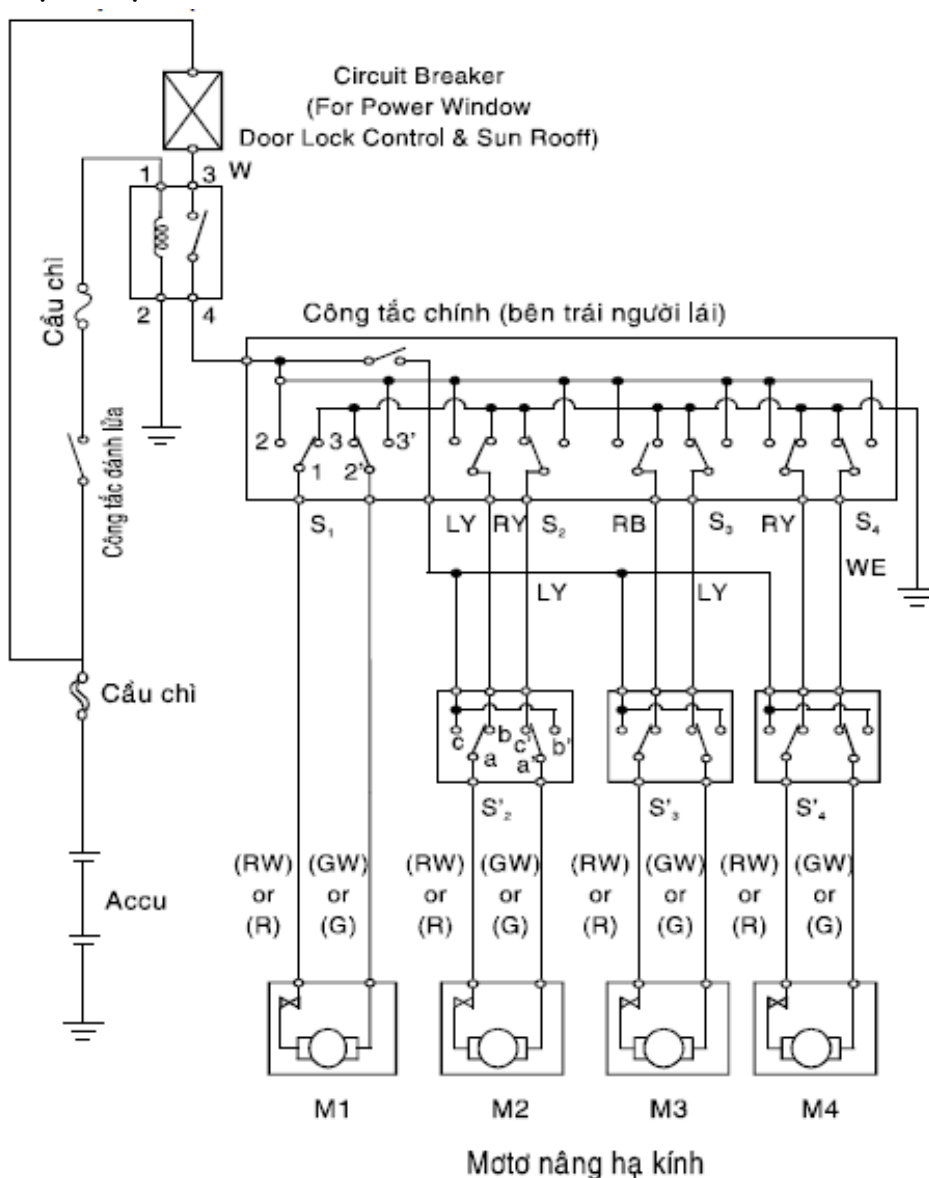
Circuit Breaker
(For Power Window
Door Lock Control & Sun Rooff)

1 3 W

2 4

Cầu chì

Công tắc đánh lửa

Công tắc chính (bên trái người lái)

2 1 3 2' 3'

$S_1$ LY RY $S_2$ RB $S_3$ RY $S_4$

WE

LY LY

c b c' b'
a a'

$S'_2$ $S'_3$ $S'_4$

Cầu chì

Accu

(RW) or (R) (GW) or (G) (RW) or (R) (GW) or (G) (RW) or (R) (GW) or (G) (RW) or (R) (GW) or (G)

M1 M2 M3 M4

Mơtơ nâng hạ kính